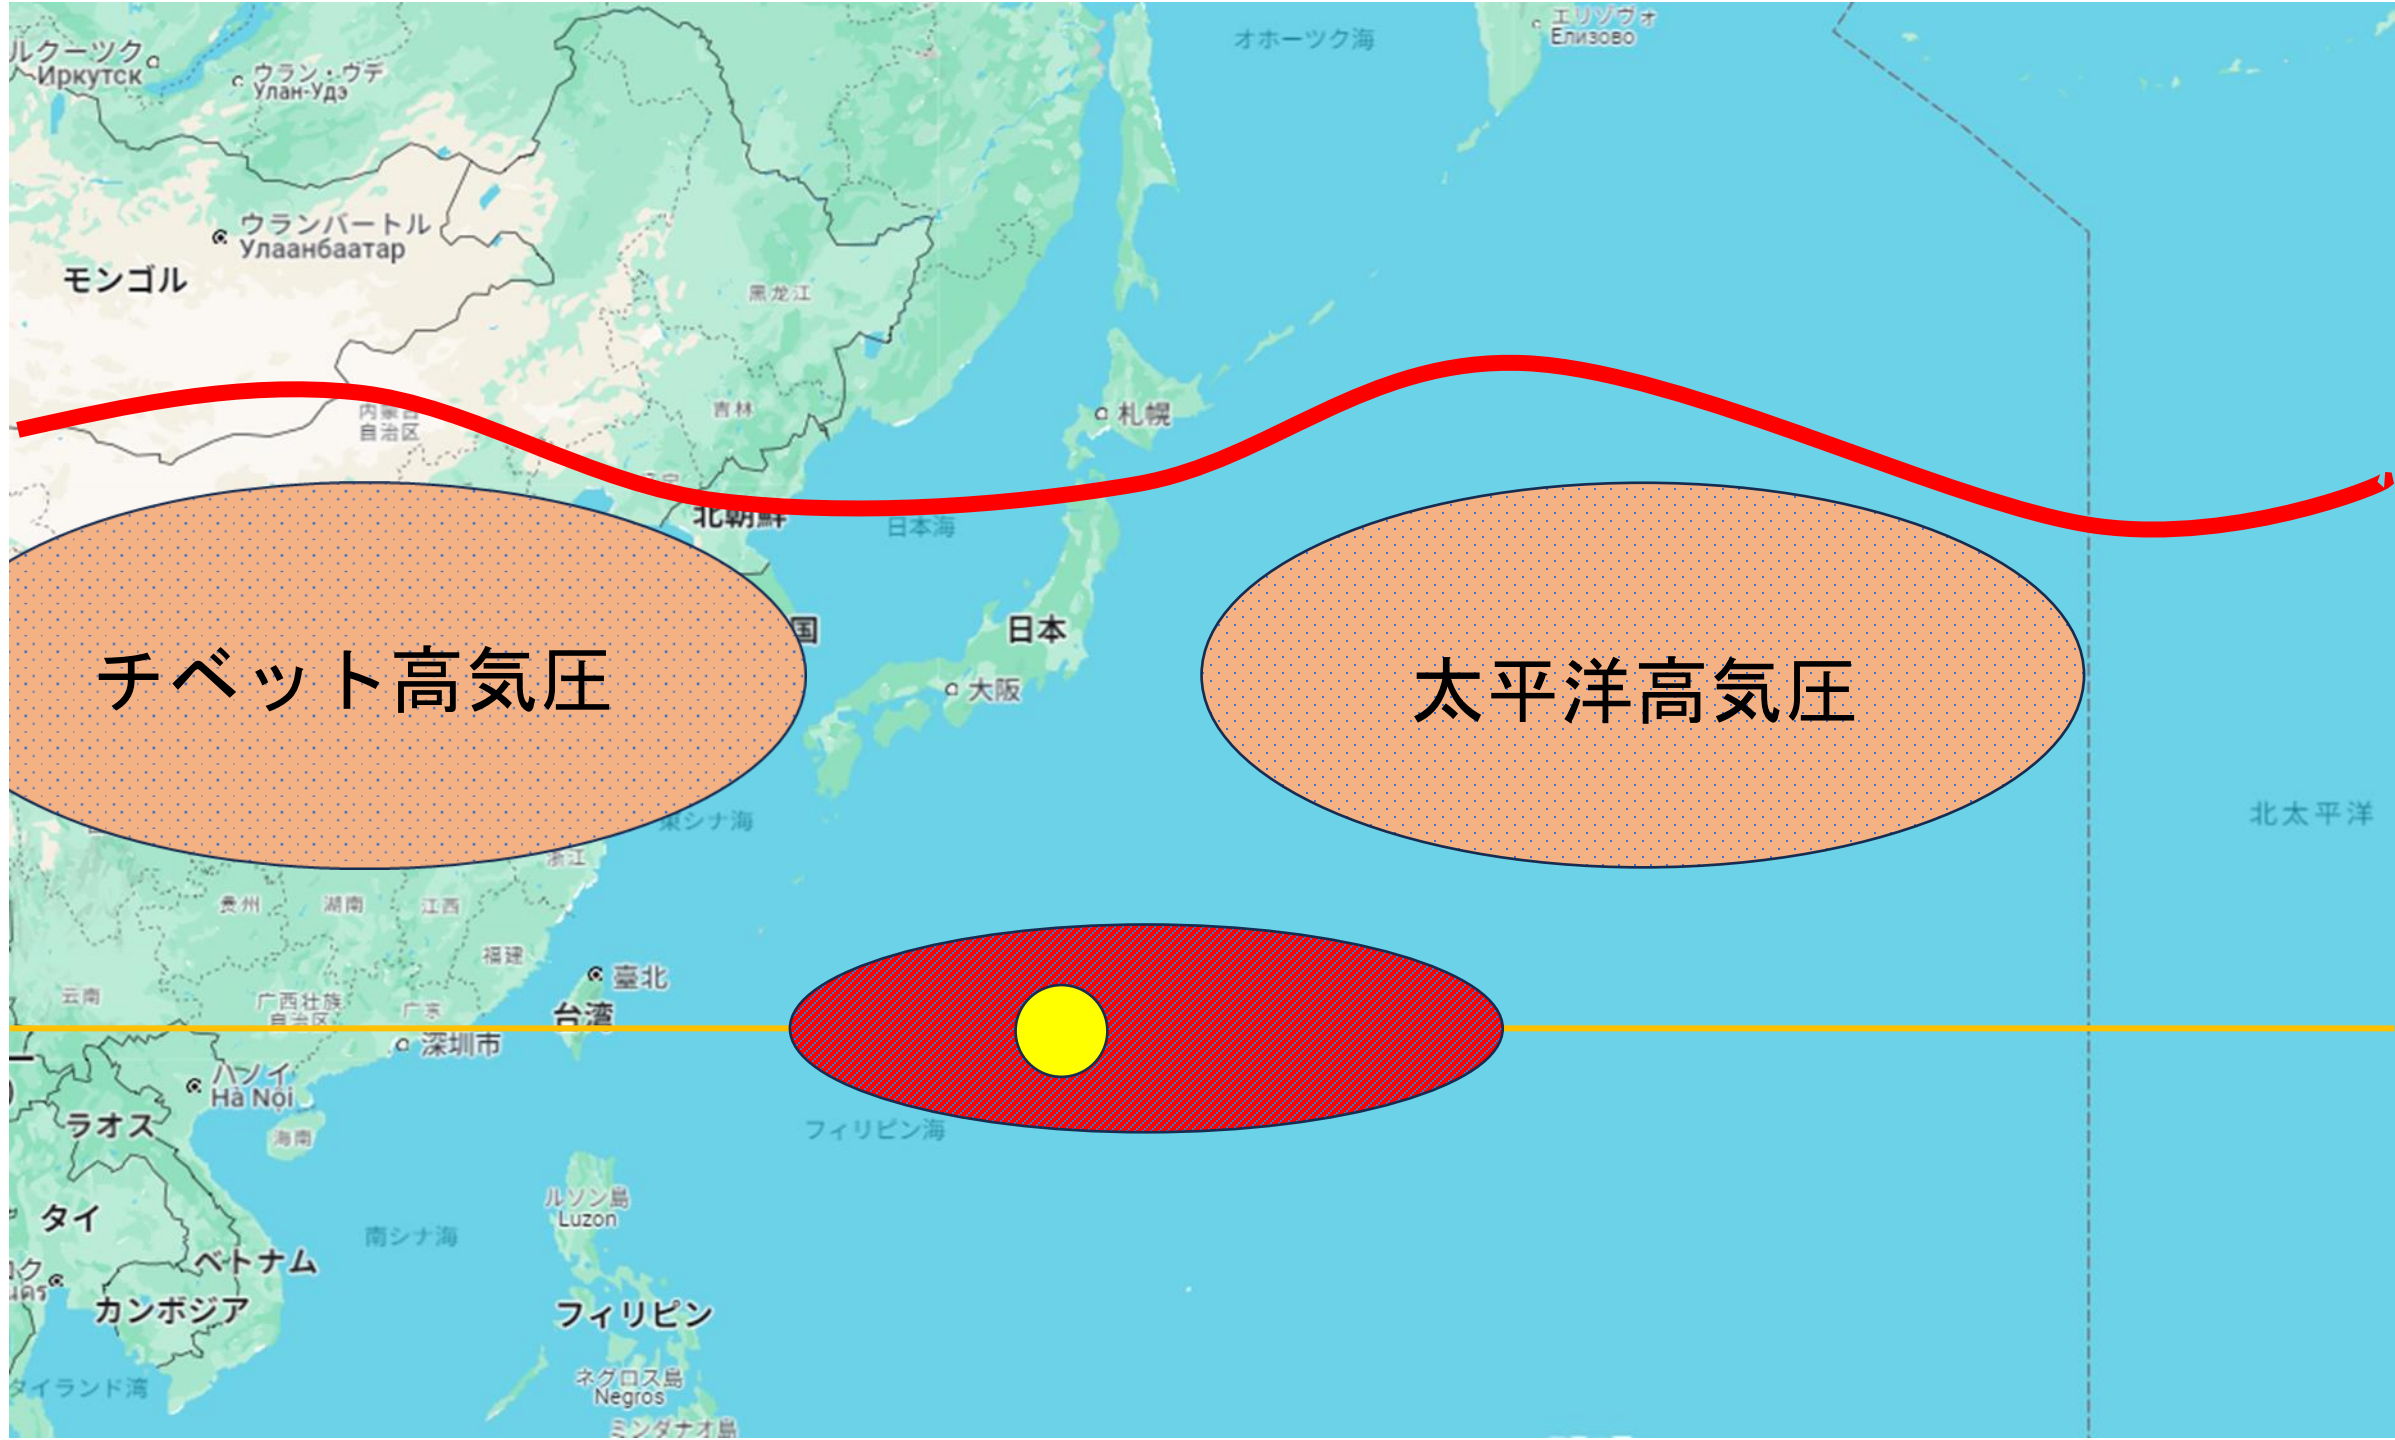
ルクーツク
Иркутск
ウラン・ウデ
Улан-Удэ
オホーツク海
エリゾヴォ
Елизово
ウランバートル
Улаанбаатар
モンゴル
黑龙江
内蒙古
自治区
吉林
札幌
北朝鮮
日本海
国
日本
大阪
チベット高気圧
太平洋高気圧
東シナ海
北太平洋
浙江
贵州
湖南
江西
福建
臺北
云南
广西壮族
自治区
广东
台湾
深圳市
ハノイ
Hà Nội
ラオス
海南
フィリピン海
ルソン島
Luzon
タイ
南シナ海
ベトナム
カンボジア
フィリピン
タイランド湾
ネグロス島
Negros
ミンダナオ島